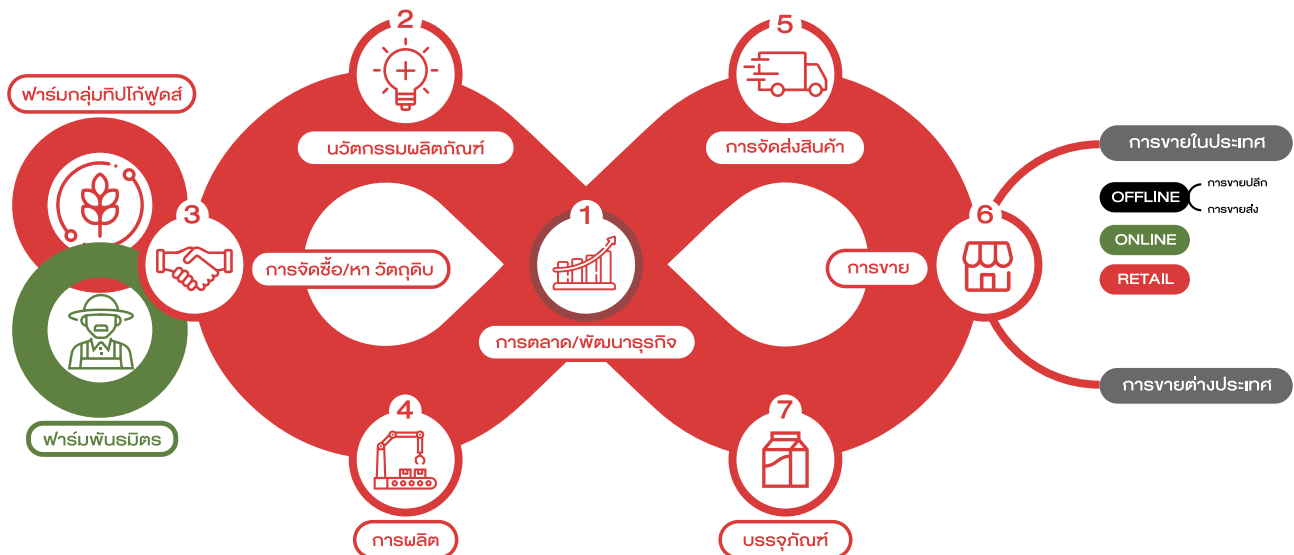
ฟาร์มกลุ่มทิปโก้ฟูดส์

ฟาร์มพันธมิตร

3

การจัดซื้อ/หา วัตถุดิบ

2

นวัตกรรมผลิตภัณฑ์

4

การผลิต

1

การตลาด/พัฒนาธุรกิจ

5

การจัดส่งสินค้า

7

บรรจุภัณฑ์

การขาย

6

การขายในประเทศ

OFFLINE

การขายปลีก

การขายส่ง

ONLINE

RETAIL

การขายต่างประเทศ